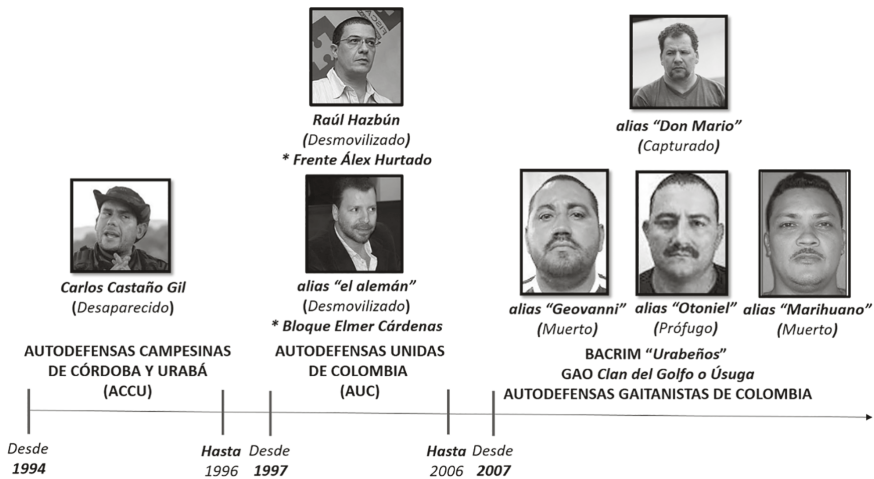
Raúl Hazbún
(Desmovilizado)
* Frente Álex Hurtado

alias "Don Mario"
(Capturado)

Carlos Castaño Gil
(Desaparecido)

alias "el alemán"
(Desmovilizado)
* Bloque Elmer Cárdenas

alias "Geovanni"
(Muerto)

alias "Otoniel"
(Prófugo)

alias "Marihuano"
(Muerto)

AUTODEFENSAS CAMPESINAS DE CÓRDOBA Y URABÁ
(ACCU)

AUTODEFENSAS UNIDAS DE COLOMBIA
(AUC)

BACRIM "Urabeños"
GAO Clan del Golfo o Úsuga
AUTODEFENSAS GAITANISTAS DE COLOMBIA

Desde
1994

Hasta
1996

Desde
1997

Hasta
2006

Desde
2007